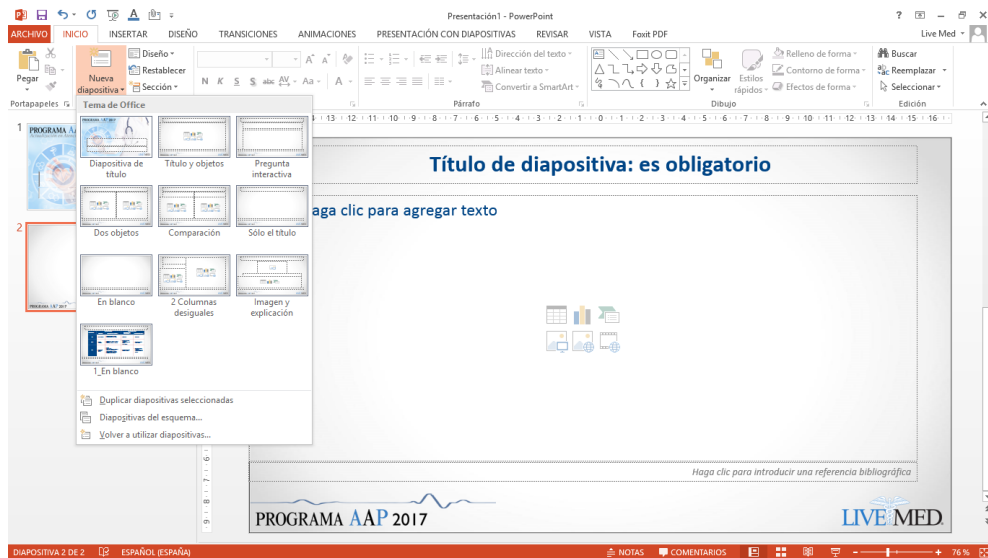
Presentación1 - PowerPoint

? – ✕

ARCHIVO INICIO INSERTAR DISEÑO TRANSICIONES ANIMACIONES PRESENTACIÓN CON DIAPOSITIVAS REVISAR VISTA Foxit PDF Live Med

Pegar Nueva diapositiva Diseño Restablecer Sección

N K S S abc AV Aa A

Dirección del texto Alinear texto Convertir a SmartArt

Organizar Estilos rápidos

Relleno de forma Contorno de forma Efectos de forma

Buscar Reemplazar Seleccionar

Portapapeles Párrafo Dibujo Edición

Tema de Office

Diapositiva de título

Título y objetos

Pregunta interactiva

Dos objetos

Comparación

Sólo el título

En blanco

2 Columnas desiguales

Imagen y explicación

1_En blanco

Duplicar diapositivas seleccionadas

Diapositivas del esquema...

Volver a utilizar diapositivas...

1

PROGRAMA A

2

PROGRAMA AAP 2017

Título de diapositiva: es obligatorio

Haga clic para agregar texto

Haga clic para introducir una referencia bibliográfica

PROGRAMA AAP 2017

LIVE MED

DIAPOSITIVA 2 DE 2 ESPAÑOL (ESPAÑA) NOTAS COMENTARIOS 76 %